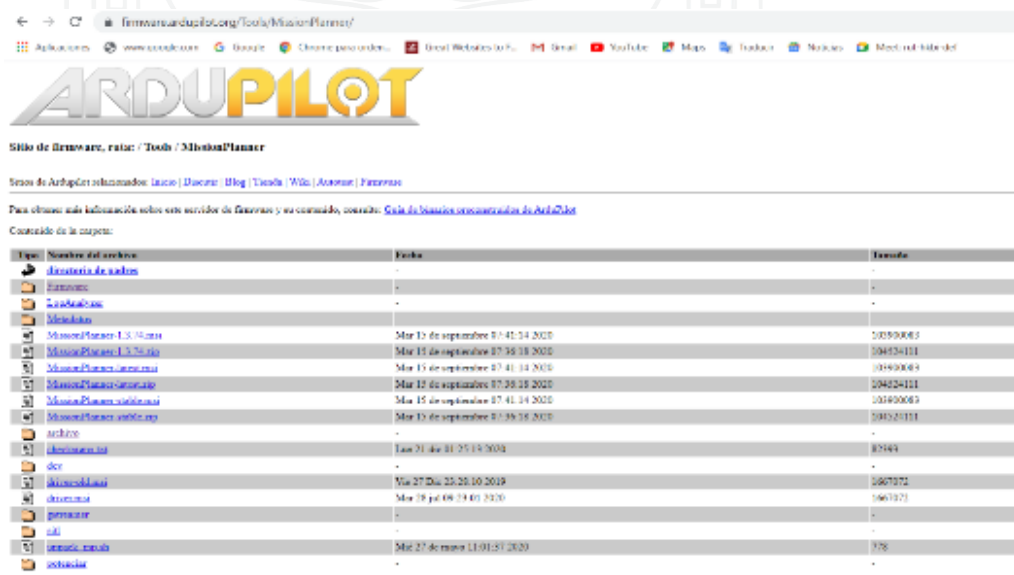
firmware.ardupilot.org/Tools/MissionPlanner/

Aplicaciones www.google.com Google Chrome para orden... Great Websites to F... Gmail YouTube Maps Traducir Noticias Meet nut-hlde-def

ARDUPILOT

Sitio de firmware, ruta: / Tools / MissionPlanner

Sitios de ArduPilot relacionados: Inicio | Discurso | Blog | Tienda | Wiki | Autotest | Firmware

Para obtener más información sobre este servidor de firmware y su contenido, consulte: Guía de binarios proporcionados de ArduPilot

Contenido de la carpeta:

| Tipo | Nombre del archivo | Fecha | Tamaño |
|---|---|---|---|
| | directorio de padres | - | - |
| | Firmware | - | - |
| | LogAnalyzer | - | - |
| | Metadatos | - | - |
| | MissionPlanner-1.3.74.msi | Mar 15 de septiembre 07:41:14 2020 | 103900083 |
| | MissionPlanner-1.3.74.zip | Mar 15 de septiembre 07:38:18 2020 | 104524131 |
| | MissionPlanner-latest.msi | Mar 15 de septiembre 07:41:14 2020 | 103900083 |
| | MissionPlanner-latest.zip | Mar 15 de septiembre 07:38:18 2020 | 104524131 |
| | MissionPlanner-stable.msi | Mar 15 de septiembre 07:41:14 2020 | 103900083 |
| | MissionPlanner-stable.zip | Mar 15 de septiembre 07:38:18 2020 | 104524131 |
| | archivo | - | - |
| | checksums.txt | Lun 21 dic 01:25:19 2020 | 85949 |
| | dev | - | - |
| | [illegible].msi | Vie 27 Dic 23:20:10 2019 | 1667072 |
| | drivers.msi | Mar 28 jul 09:29:01 2020 | 1667072 |
| | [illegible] | - | - |
| | sitl | - | - |
| | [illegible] | Mié 27 de mayo 11:01:57 2020 | 778 |
| | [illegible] | - | - |